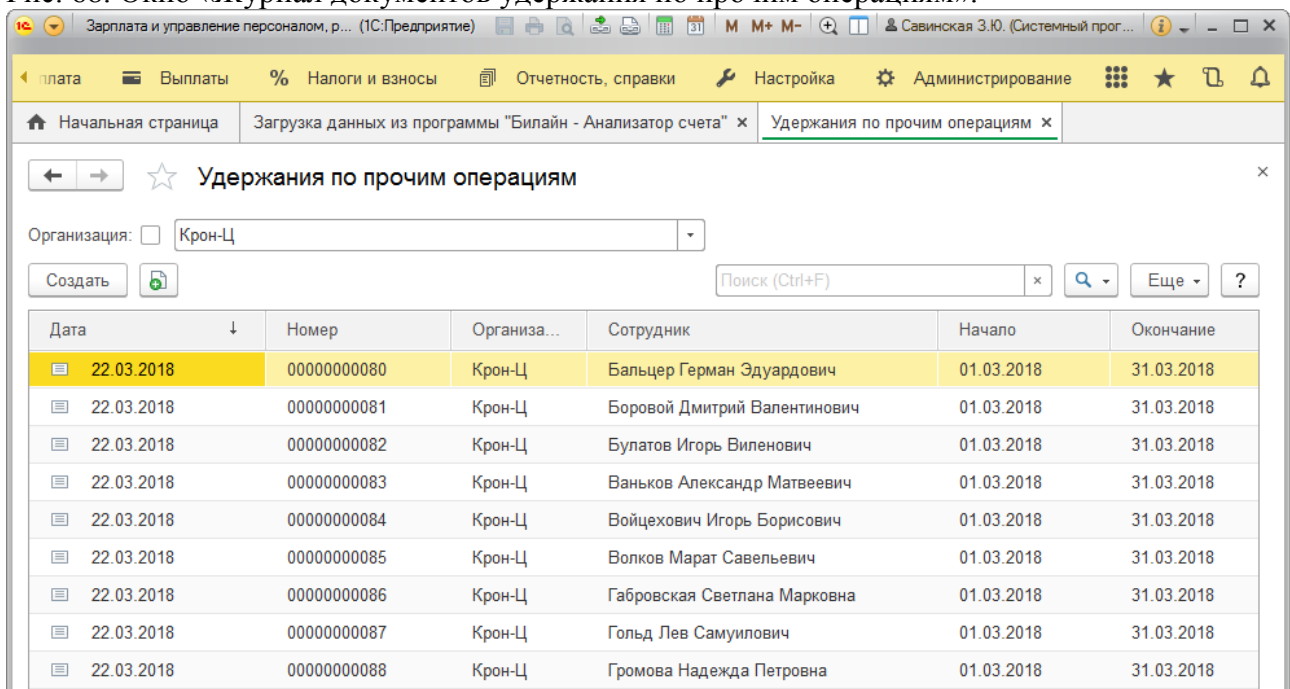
Зарплата и управление персоналом, р... (1С:Предприятие) M M+ M- Савинская З.Ю. (Системный прог...

лата Выплаты Налоги и взносы Отчетность, справки Настройка Администрирование

Начальная страница Загрузка данных из программы "Билайн - Анализатор счета" × Удержания по прочим операциям ×

Удержания по прочим операциям ×

Организация: Крон-Ц

Создать Поиск (Ctrl+F) × Еще ?

| Дата | Номер | Организа... | Сотрудник | Начало | Окончание |
|---|---|---|---|---|---|
| 22.03.2018 | 00000000080 | Крон-Ц | Бальцер Герман Эдуардович | 01.03.2018 | 31.03.2018 |
| 22.03.2018 | 00000000081 | Крон-Ц | Боровой Дмитрий Валентинович | 01.03.2018 | 31.03.2018 |
| 22.03.2018 | 00000000082 | Крон-Ц | Булатов Игорь Виленович | 01.03.2018 | 31.03.2018 |
| 22.03.2018 | 00000000083 | Крон-Ц | Ваньков Александр Матвеевич | 01.03.2018 | 31.03.2018 |
| 22.03.2018 | 00000000084 | Крон-Ц | Войцехович Игорь Борисович | 01.03.2018 | 31.03.2018 |
| 22.03.2018 | 00000000085 | Крон-Ц | Волков Марат Савельевич | 01.03.2018 | 31.03.2018 |
| 22.03.2018 | 00000000086 | Крон-Ц | Габровская Светлана Марковна | 01.03.2018 | 31.03.2018 |
| 22.03.2018 | 00000000087 | Крон-Ц | Гольд Лев Самуилович | 01.03.2018 | 31.03.2018 |
| 22.03.2018 | 00000000088 | Крон-Ц | Громова Надежда Петровна | 01.03.2018 | 31.03.2018 |